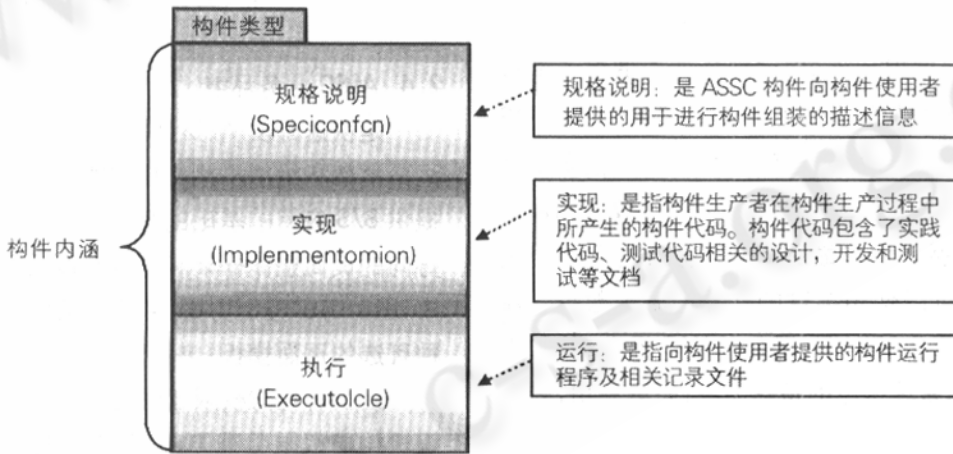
构件类型

构件内涵

规格说明
(Speciconfcn)

实现
(Implenmentomion)

执行
(Executolcle)

规格说明：是 ASSC 构件向构件使用者提供的用于进行构件组装的描述信息

实现：是指构件生产者在构件生产过程中所产生的构件代码。构件代码包含了实践代码、测试代码相关的设计，开发和测试等文档

运行：是指向构件使用者提供的构件运行程序及相关记录文件